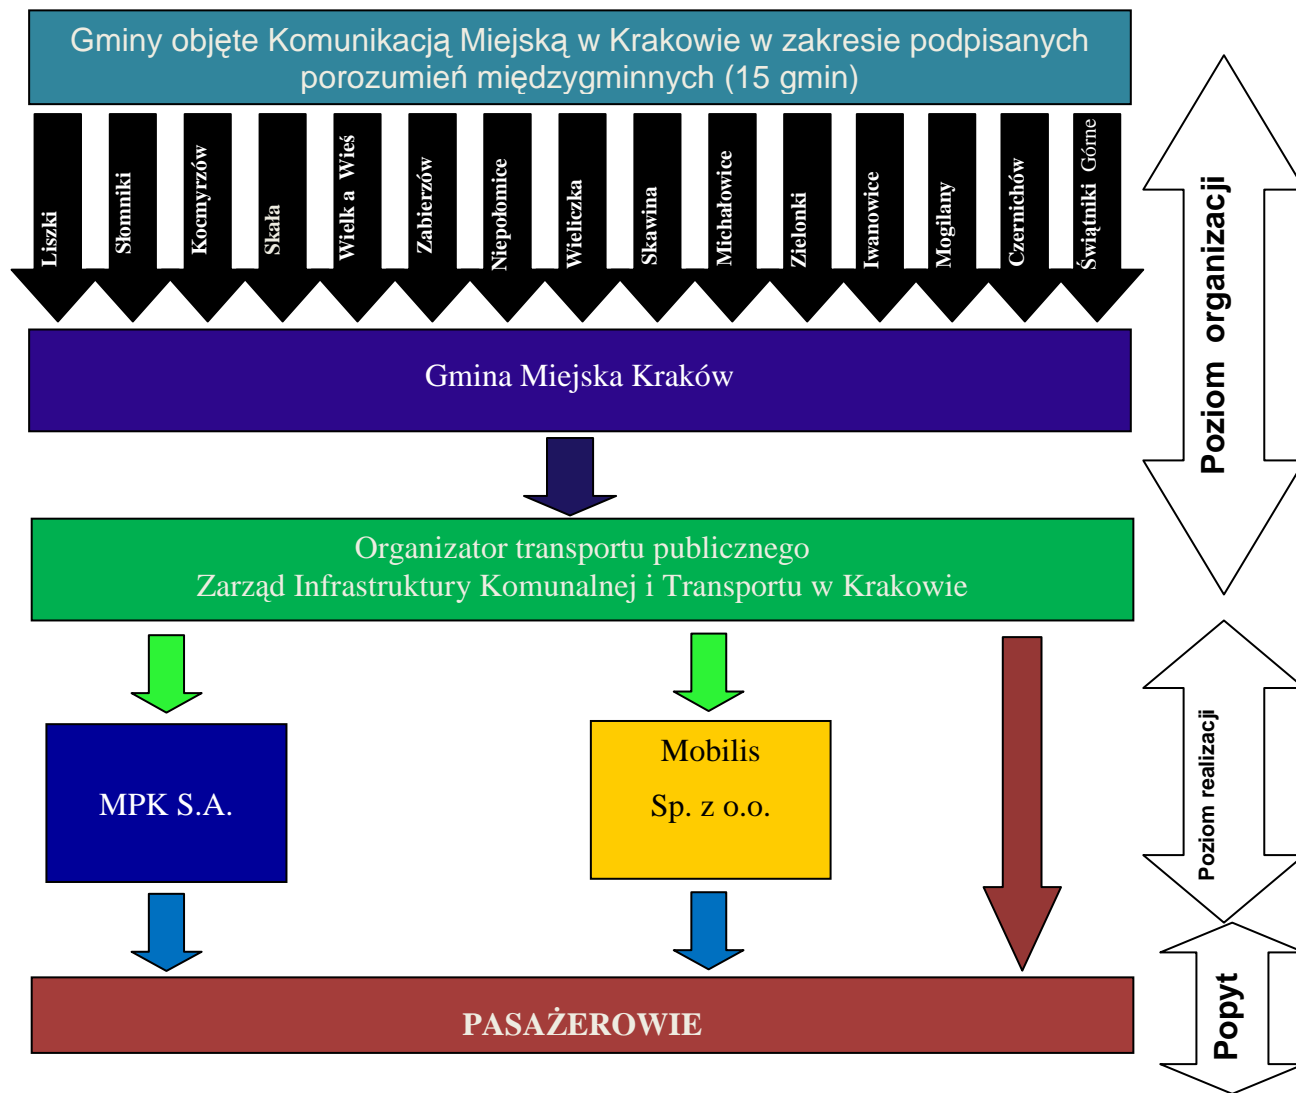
Gminy objęte Komunikacją Miejską w Krakowie w zakresie podpisanych porozumień międzygminnych (15 gmin)

Liszki

Słomniki

Kocmyrzów

Skała

Wielk a Wieś

Zabierzów

Niepołomice

Wieliczka

Skawina

Michałowice

Zielonki

Iwanowice

Mogilany

Czernichów

Świątniki Górne

Gmina Miejska Kraków

Organizator transportu publicznego
Zarząd Infrastruktury Komunalnej i Transportu w Krakowie

MPK S.A.

Mobilis
Sp. z o.o.

PASAŻEROWIE

Poziom organizacji

Poziom realizacji

Popyt